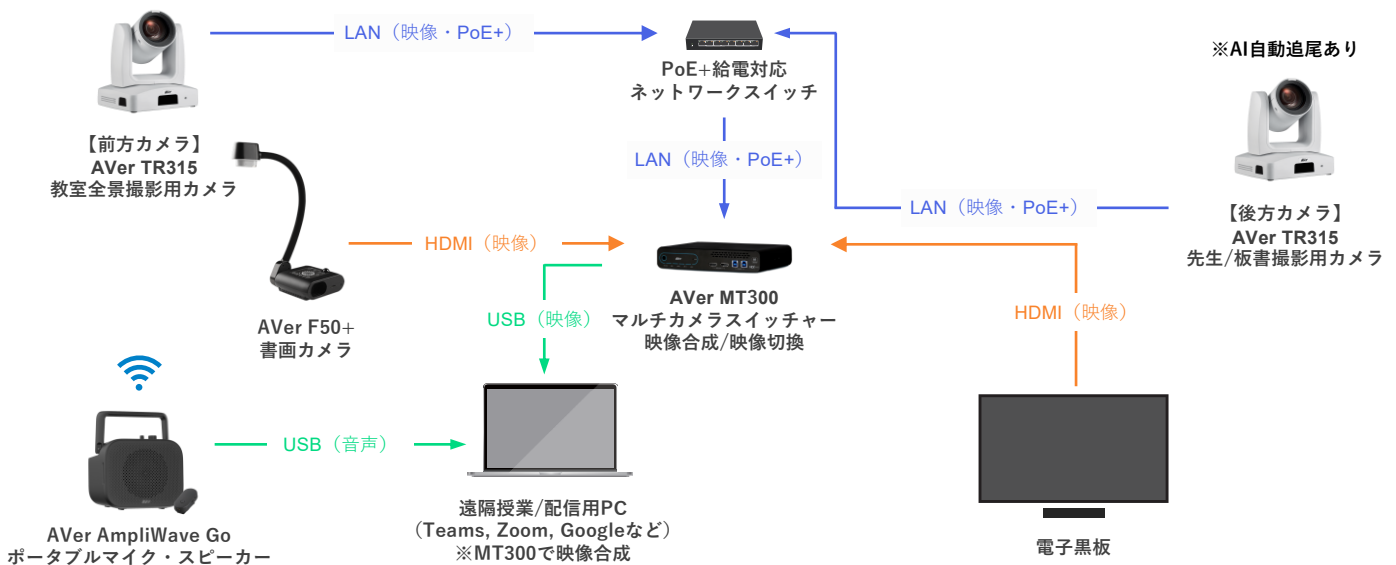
LAN（映像・PoE+）

PoE+給電対応
ネットワークスイッチ

※AI自動追尾あり

【前方カメラ】
AVer TR315
教室全景撮影用カメラ

LAN（映像・PoE+）

LAN（映像・PoE+）

【後方カメラ】
AVer TR315
先生/板書撮影用カメラ

HDMI（映像）

USB（映像）

AVer MT300
マルチカメラスイッチャー
映像合成/映像切換

HDMI（映像）

AVer F50+
書画カメラ

USB（音声）

AVer AmpliWave Go
ポータブルマイク・スピーカー

遠隔授業/配信用PC
（Teams, Zoom, Googleなど）
※MT300で映像合成

電子黒板